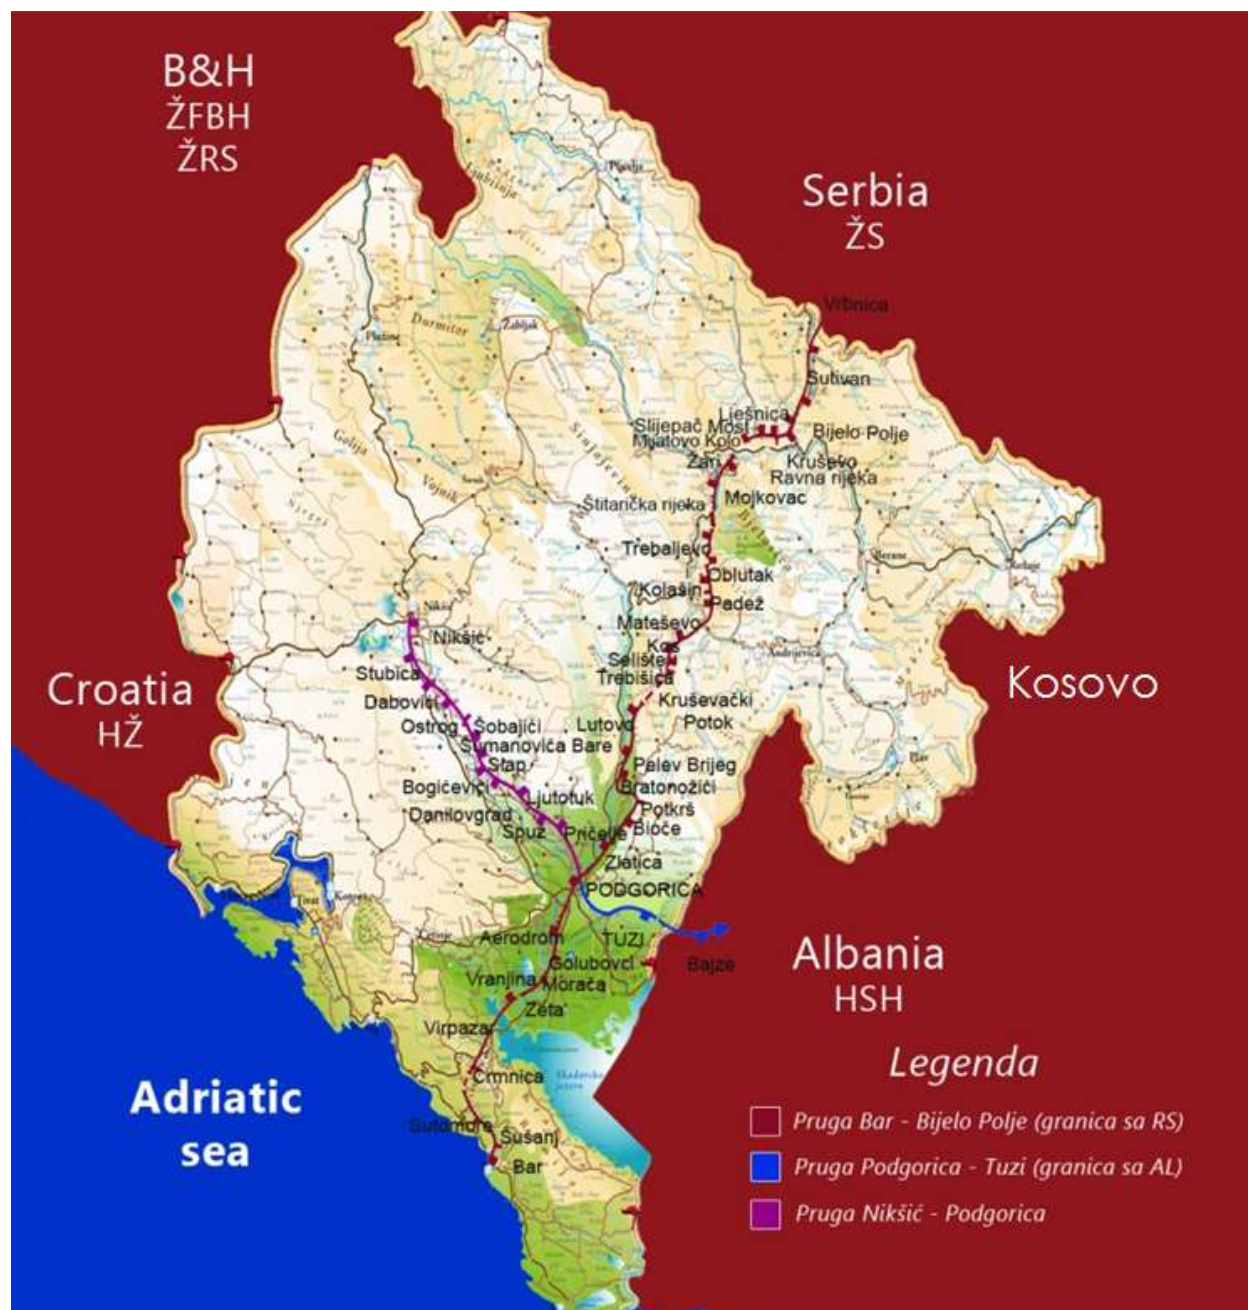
B&H
ŽFBH
ŽRS

Serbia
ŽS

Croatia
HŽ

Kosovo

Albania
HSH

Adriatic sea

Durmitor
Žabljak
Plužine
Pljevlja
Vrbnica
Sutivan
Lješnica
Slijepač Most
Mijatovo Kolo
Bijelo Polje
Žari
Kruševo
Ravna rijeka
Mojkovac
Štitarička rijeka
Trebaljevo
Oblutak
Kolašin
Padež
Mateševo
Kos
Selište
Trebišica
Kruševački Potok
Lutovo
Nikšić
Stubica
Dabovići
Ostrog
Šobajići
Sumanovića Bare
Štap
Bogićevići
Ljutotuk
Danilovgrad
Spuž
Pričelje
Pelev Brijeg
Bratonožići
Potkrš
Bioče
Zlatica
PODGORICA
Aerodrom
TUZI
Bajze
Golubovci
Vranjina
Morača
Zeta
Virpazar
Crmnica
Sutomore
Šušanj
Bar
Tivat
Kotor
Berane
Andrijevica
Plav

Legenda
Pruga Bar - Bijelo Polje (granica sa RS)
Pruga Podgorica - Tuzi (granica sa AL)
Pruga Nikšić - Podgorica